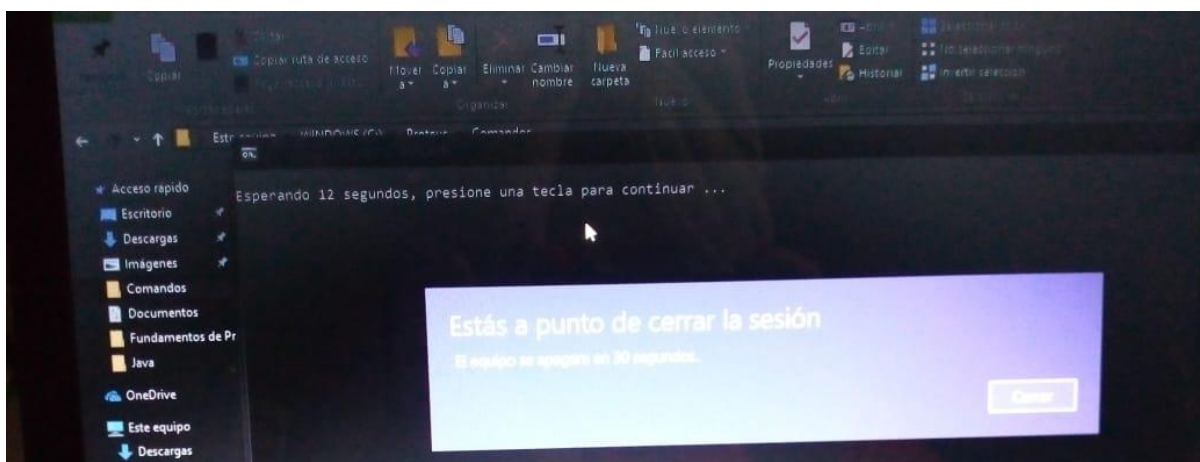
Copiar

Copiar ruta de acceso

Mover a

Copiar a

Eliminar

Cambiar nombre

Nueva carpeta

Nuevo elemento

Fácil acceso

Organizar

Nuevo

Propiedades

Editar

Historial

Invertir selección

Abrir

Seleccionar

Este equipo

WINDOWS (C:)

Comandos

Acceso rápido

Escritorio

Descargas

Imágenes

Comandos

Documentos

Fundamentos de Pr

Java

OneDrive

Este equipo

Descargas

Esperando 12 segundos, presione una tecla para continuar ...

Estás a punto de cerrar la sesión

El equipo se apagará en 30 segundos.

Cerrar